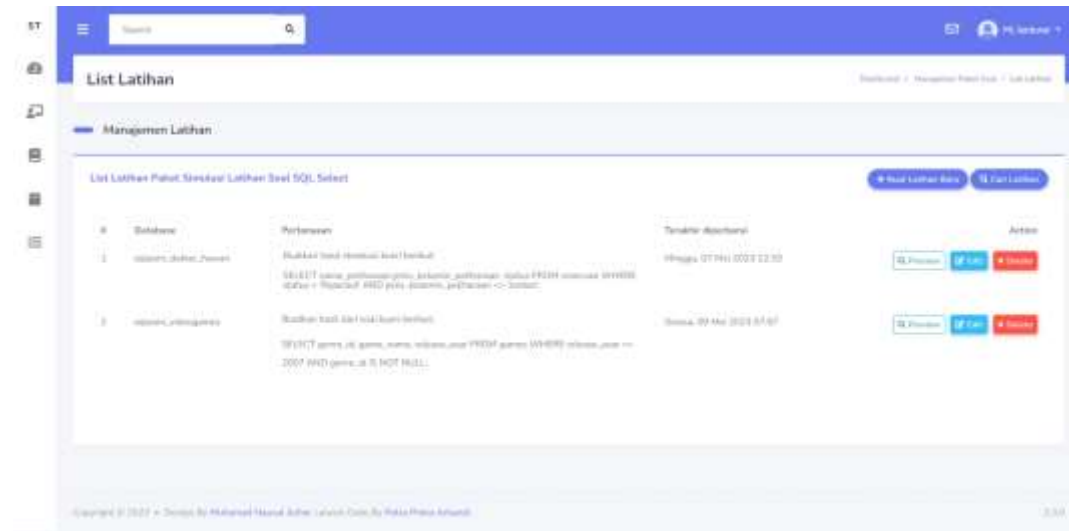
ST

Search

List Latihan

Dashboard / Manajemen Paket Soal / List Latihan

Manajemen Latihan

List Latihan Paket Simulasi Latihan Soal SQL Select

+ Buat Latihan Baru | Cari Latihan

| # | Database | Pertanyaan | Tanggal dibuat | Action |
|---|---|---|---|---|
| 1 | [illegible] | Buatkan hasil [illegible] SELECT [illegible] FROM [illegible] WHERE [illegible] | Minggu, 07 Mei 2023 13:33 | Preview Edit Delete |
| 2 | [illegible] | Buatkan hasil dari soal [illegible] SELECT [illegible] FROM games WHERE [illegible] 2007 AND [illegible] IS NOT NULL; | Senin, 08 Mei 2023 07:07 | Preview Edit Delete |

Copyright © 2023 • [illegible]

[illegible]